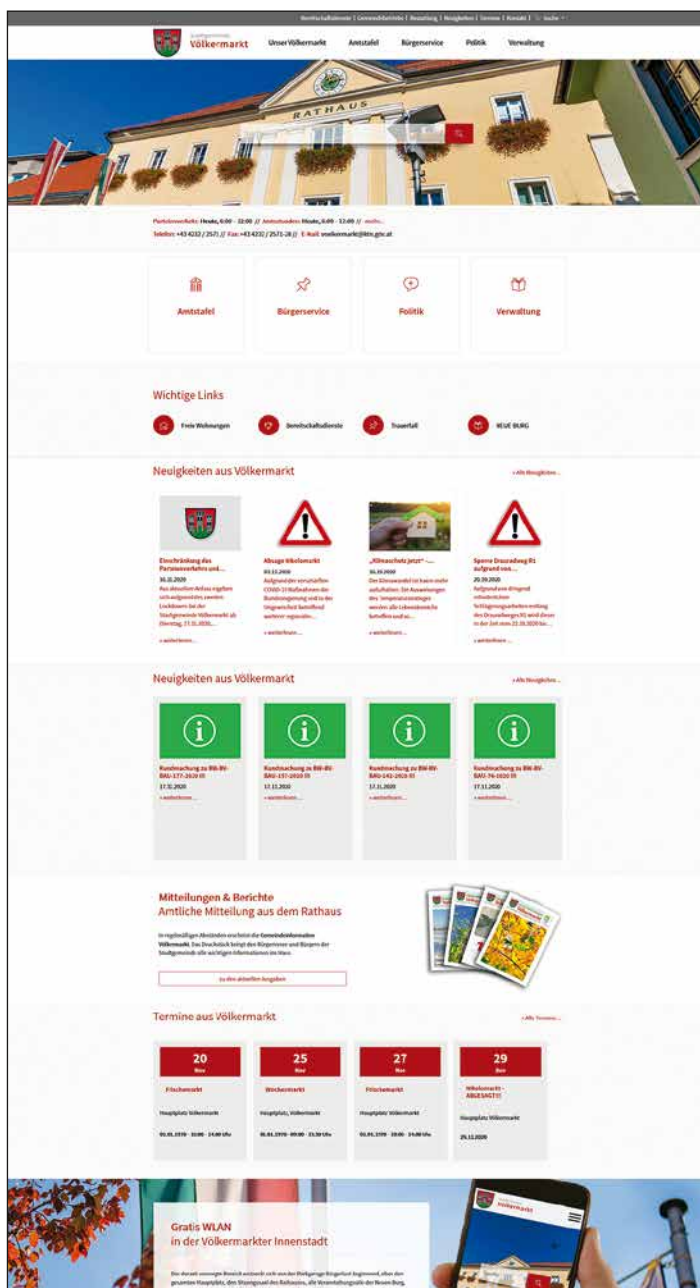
Rentschaltdienste | Gemeindebetriebe | Bestattung | Neuigkeiten | Termine | Kontakt | Suche

Völkermarkt

Unser Völkermarkt Amtstafel Bürgerservice Politik Verwaltung

RATHAUS

Parteienverkehr: Heute, 6:00 - 22:00 // Amtsstunden: Heute, 8:00 - 12:00 // mehr...
Telefon: +43 4232 / 2571 // Fax: +43 4232 / 2571-28 // E-Mail: voelkermarkt@ktn.gde.at

Amtstafel

Bürgerservice

Politik

Verwaltung

Wichtige Links

Freie Wohnungen

Bereitschaftsdienste

Trauerfall

NEUE BURG

Neuigkeiten aus Völkermarkt

» Alle Neuigkeiten »

Einschränkung des Parteienverkehrs und...
16.11.2020
Aus aktuellem Anlass ergeben sich aufgrund des zweiten Lockdowns bei der Stadtgemeinde Völkermarkt ab Dienstag, 17.11.2020,...
» weiterlesen...

Absage Nikolomarkt
03.12.2020
Aufgrund der verschärften COVID-19 Maßnahmen der Bundesregierung und in der Ungewissheit betreffend weiterer regionaler...
» weiterlesen...

„Klimaschutz jetzt" -...
16.10.2020
Der Klimawandel ist kaum mehr aufzuhalten. Die Auswirkungen des Temperaturanstieges werden alle Lebensbereiche betreffen und so...
» weiterlesen...

Sperre Drauradweg R1 aufgrund von...
20.09.2020
Aufgrund von dringend erforderlichen Schlägerungsarbeiten entlang des Drauradweges R1 wird dieser in der Zeit vom 21.09.2020 bis...
» weiterlesen...

Neuigkeiten aus Völkermarkt

» Alle Neuigkeiten »

Kundmachung zu BH-BV-BAU-177-2020 III
17.11.2020
» weiterlesen...

Kundmachung zu BH-BV-BAU-157-2020 III
17.11.2020
» weiterlesen...

Kundmachung zu BH-BV-BAU-142-2020 III
17.11.2020
» weiterlesen...

Kundmachung zu BH-BV-BAU-76-2020 III
17.11.2020
» weiterlesen...

Mitteilungen & Berichte
Amtliche Mitteilung aus dem Rathaus

In regelmäßigen Abständen erscheint die Gemeindeinformation Völkermarkt. Das Druckstück bringt den Bürgerinnen und Bürgern der Stadtgemeinde alle wichtigen Informationen ins Haus.

zu den aktuellen Ausgaben

Termine aus Völkermarkt

» Alle Termine »

20 Nov
Frischemarkt
Hauptplatz Völkermarkt
01.01.1970 - 10:00 - 14:00 Uhr

25 Nov
Wochenmarkt
Hauptplatz, Völkermarkt
01.01.1970 - 09:00 - 13:30 Uhr

27 Nov
Frischemarkt
Hauptplatz Völkermarkt
01.01.1970 - 10:00 - 14:00 Uhr

29 Dez
Nikolomarkt - ABGESAGT!!!
Hauptplatz Völkermarkt
29.12.2020

Gratis WLAN
in der Völkermarkter Innenstadt

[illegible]

Völkermarkt